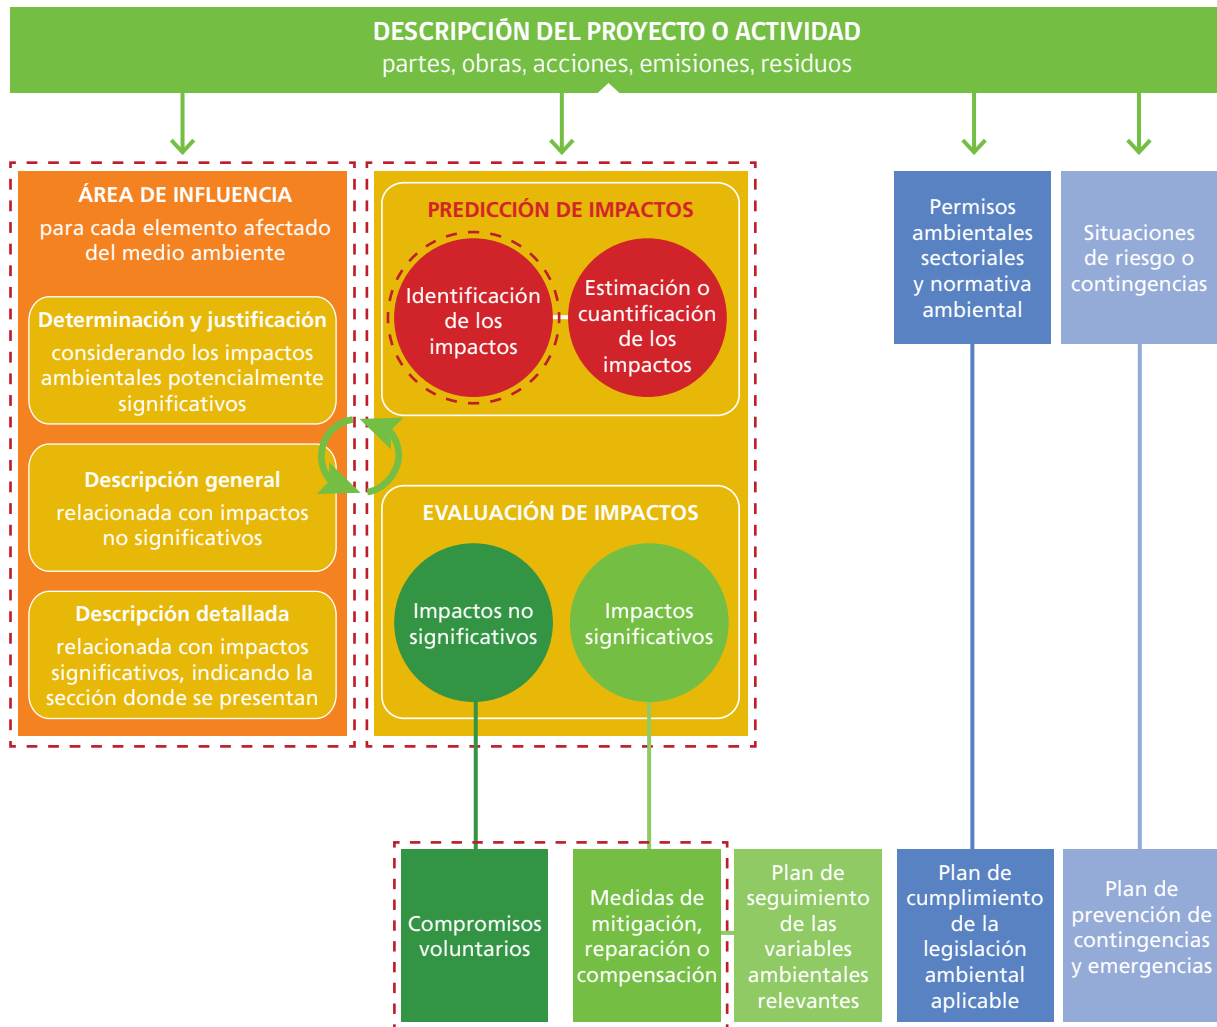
DESCRIPCIÓN DEL PROYECTO O ACTIVIDAD
partes, obras, acciones, emisiones, residuos

ÁREA DE INFLUENCIA
para cada elemento afectado del medio ambiente

Determinación y justificación
considerando los impactos ambientales potencialmente significativos

Descripción general
relacionada con impactos no significativos

Descripción detallada
relacionada con impactos significativos, indicando la sección donde se presentan

PREDICCIÓN DE IMPACTOS

Identificación de los impactos

Estimación o cuantificación de los impactos

EVALUACIÓN DE IMPACTOS

Impactos no significativos

Impactos significativos

Permisos ambientales sectoriales y normativa ambiental

Situaciones de riesgo o contingencias

Compromisos voluntarios

Medidas de mitigación, reparación o compensación

Plan de seguimiento de las variables ambientales relevantes

Plan de cumplimiento de la legislación ambiental aplicable

Plan de prevención de contingencias y emergencias